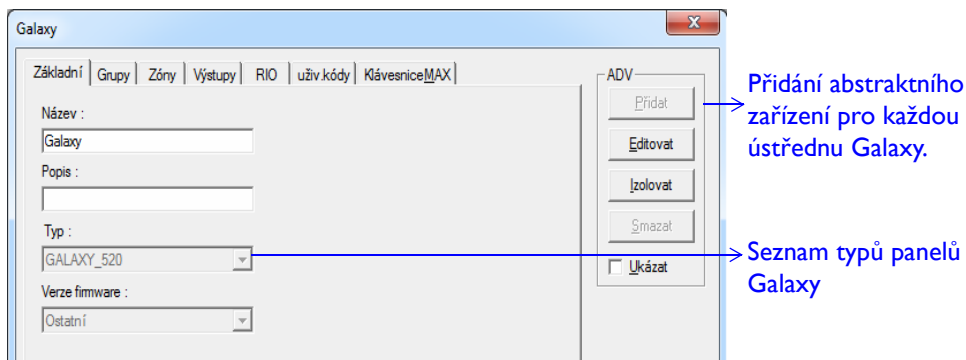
Galaxy

Základní | Grupy | Zóny | Výstupy | RIO | uživ.kódy | KlávesniceMAX

Název :

Galaxy

Popis :

Typ :

GALAXY_520

Verze firmware :

Ostatní

ADV

Přidat

Editovat

Izolovat

Smazat

Ukázat

Přidání abstraktního zařízení pro každou ústřednu Galaxy.

Seznam typů panelů Galaxy